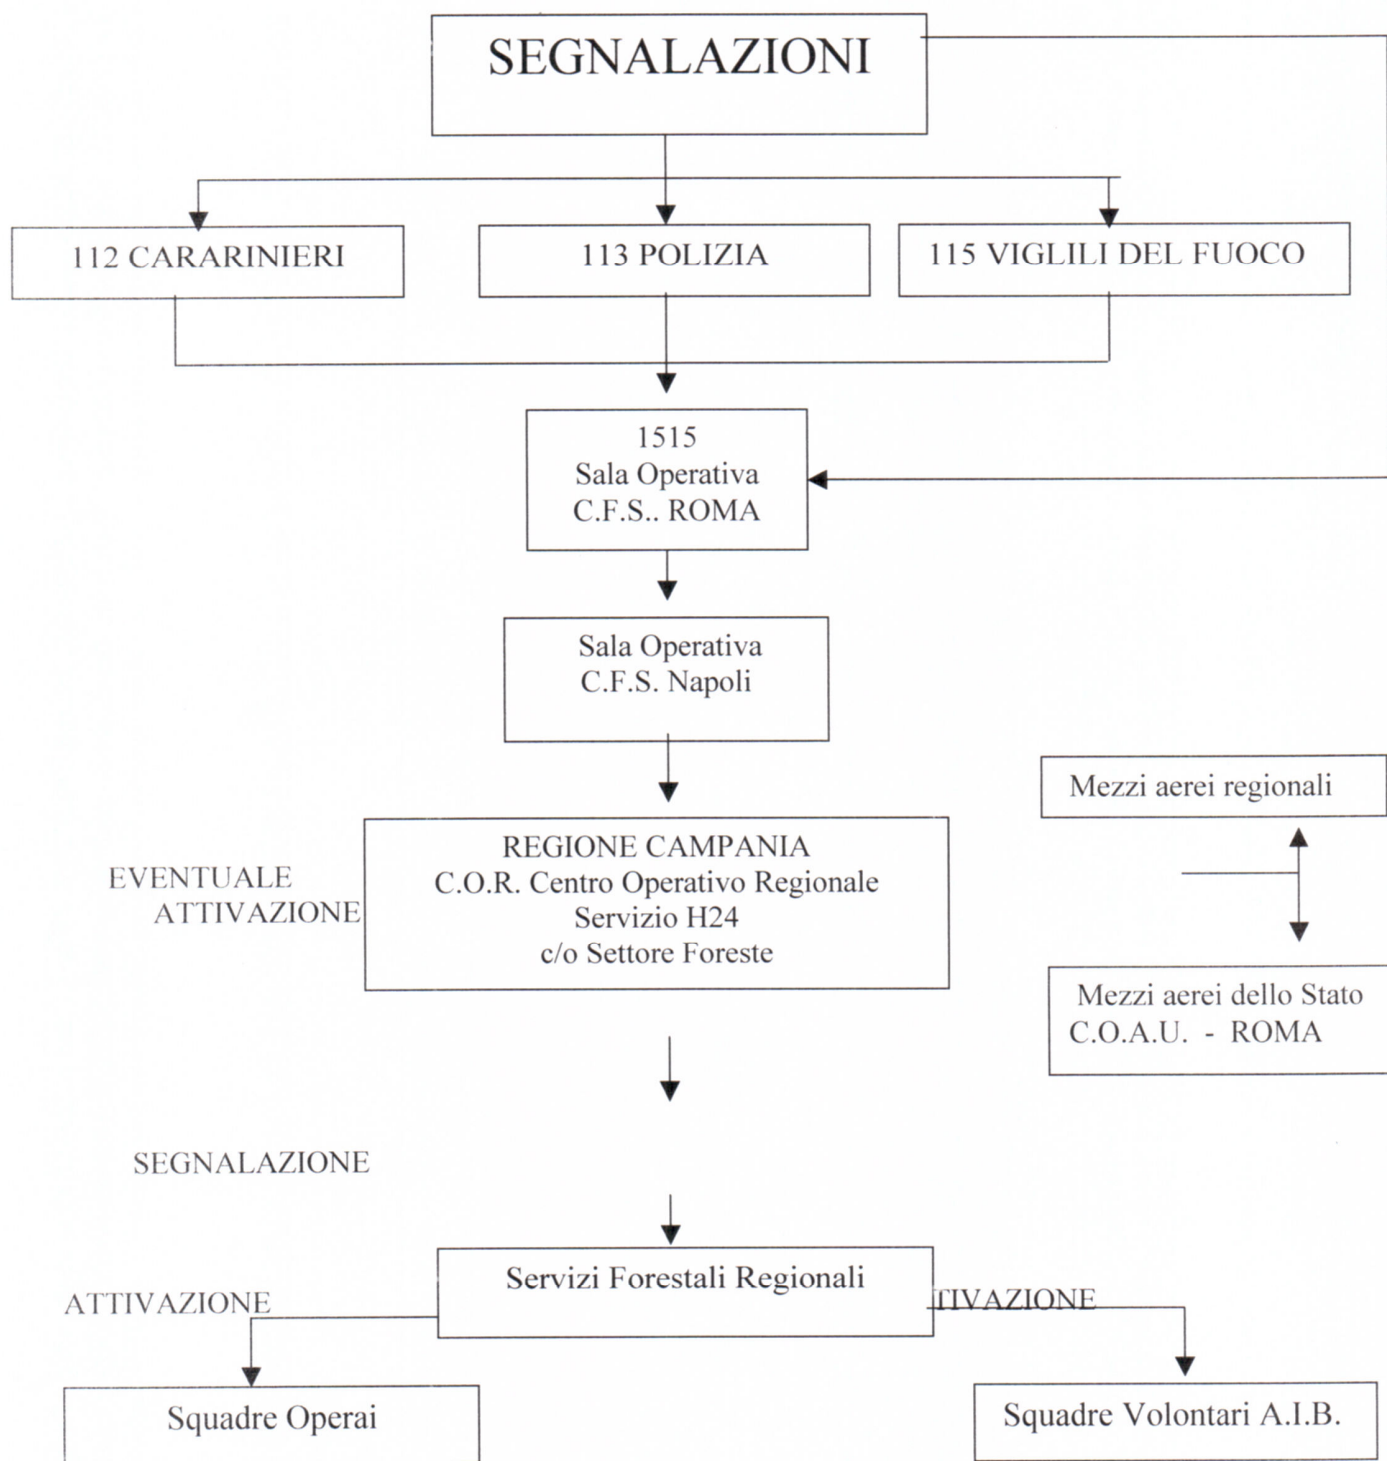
SEGNALAZIONI

112 CARARINIERI

113 POLIZIA

115 VIGLILI DEL FUOCO

1515
Sala Operativa
C.F.S.. ROMA

Sala Operativa
C.F.S. Napoli

Mezzi aerei regionali

EVENTUALE ATTIVAZIONE

REGIONE CAMPANIA
C.O.R. Centro Operativo Regionale
Servizio H24
c/o Settore Foreste

Mezzi aerei dello Stato
C.O.A.U. - ROMA

SEGNALAZIONE

ATTIVAZIONE

Servizi Forestali Regionali

TIVAZIONE

Squadre Operai

Squadre Volontari A.I.B.